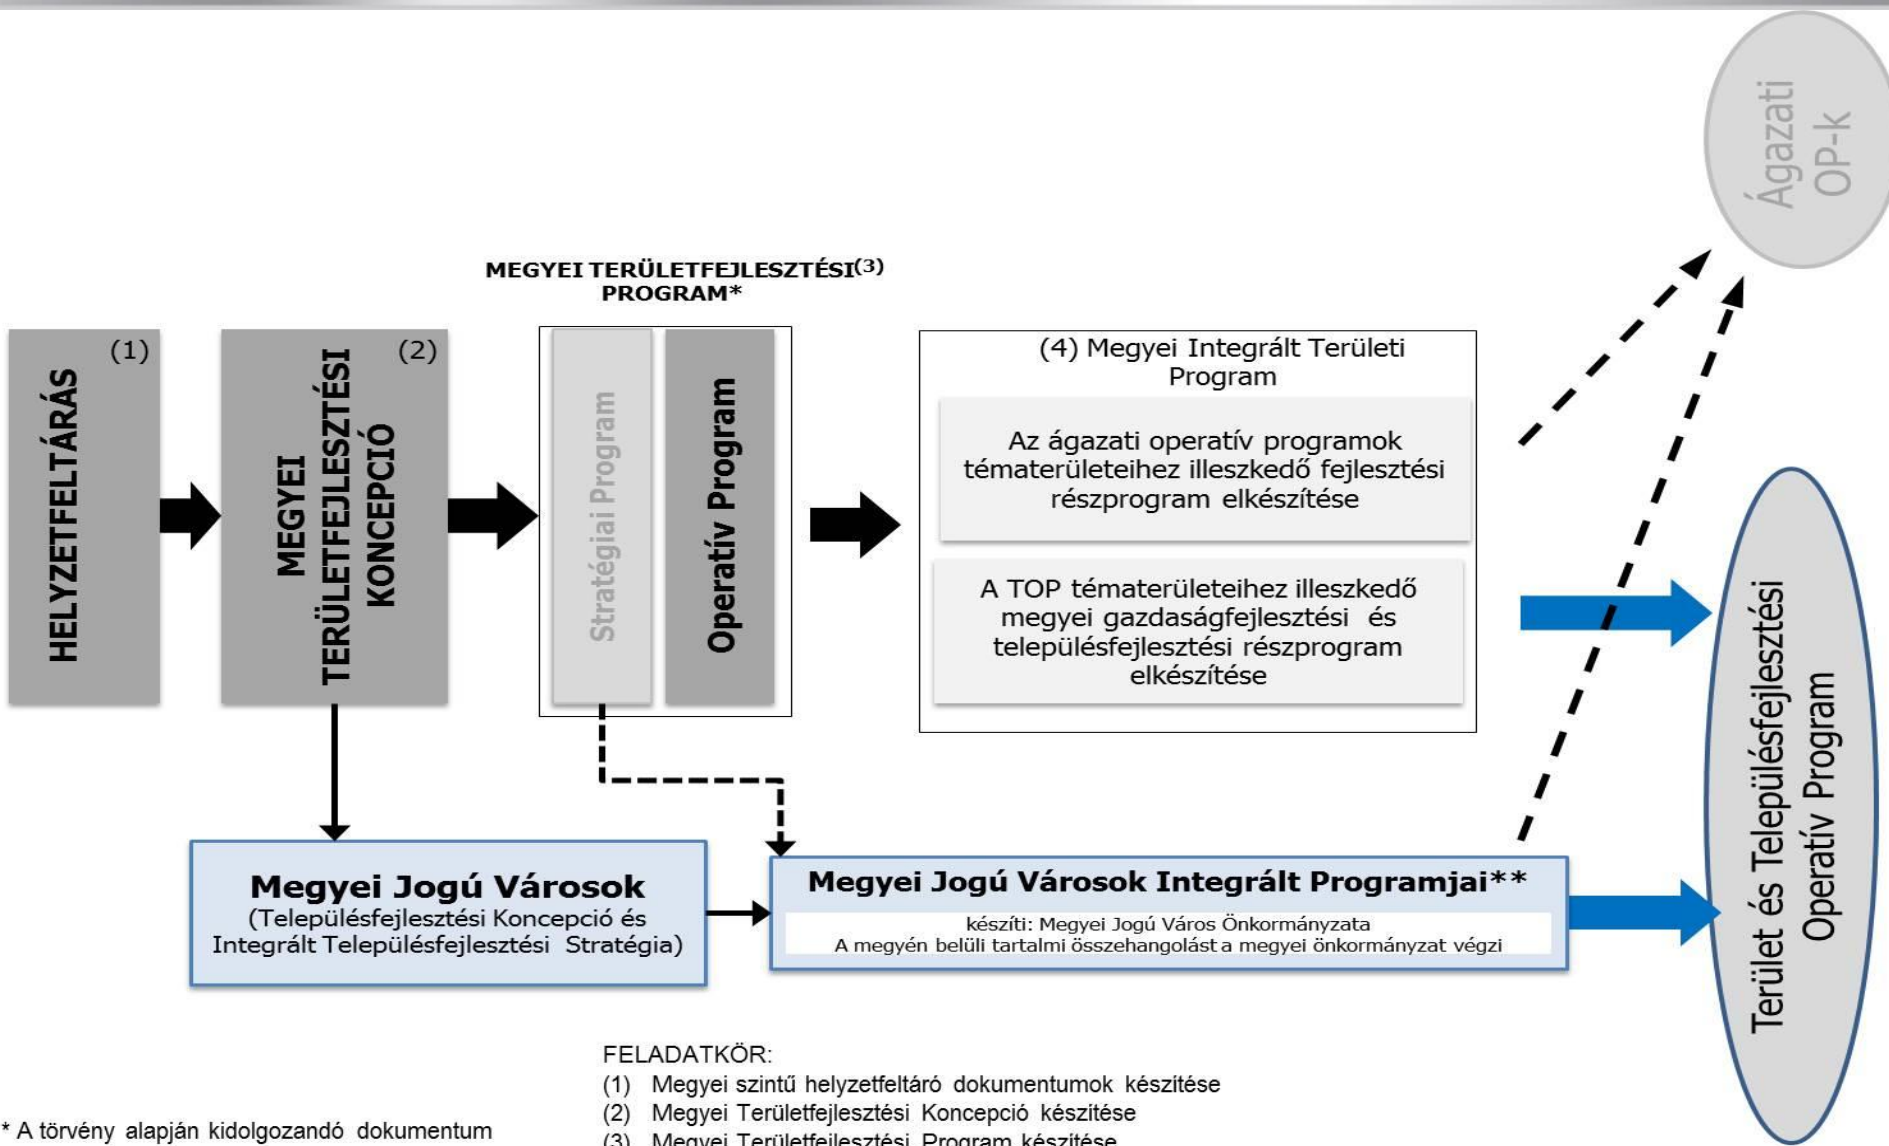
Ágazati OP-k

MEGYEI TERÜLETFEJLESZTÉSI(3) PROGRAM*

(1)
HELYZETFELTÁRÁS

(2)
MEGYEI TERÜLETFEJLESZTÉSI KONCEPCIÓ

Stratégiai Program

Operatív Program

(4) Megyei Integrált Területi Program

Az ágazati operatív programok tématerületeihez illeszkedő fejlesztési részprogram elkészítése

A TOP tématerületeihez illeszkedő megyei gazdaságfejlesztési és településfejlesztési részprogram elkészítése

Terület és Településfejlesztési Operatív Program

Megyei Jogú Városok
(Településfejlesztési Koncepció és Integrált Településfejlesztési Stratégia)

Megyei Jogú Városok Integrált Programjai**
készíti: Megyei Jogú Város Önkormányzata
A megyén belüli tartalmi összehangolást a megyei önkormányzat végzi

FELADATKÖR:
(1) Megyei szintű helyzetfeltáró dokumentumok készítése
(2) Megyei Területfejlesztési Koncepció készítése
(3) Megyei Területfejlesztési Program készítése

* A törvény alapján kidolgozandó dokumentum